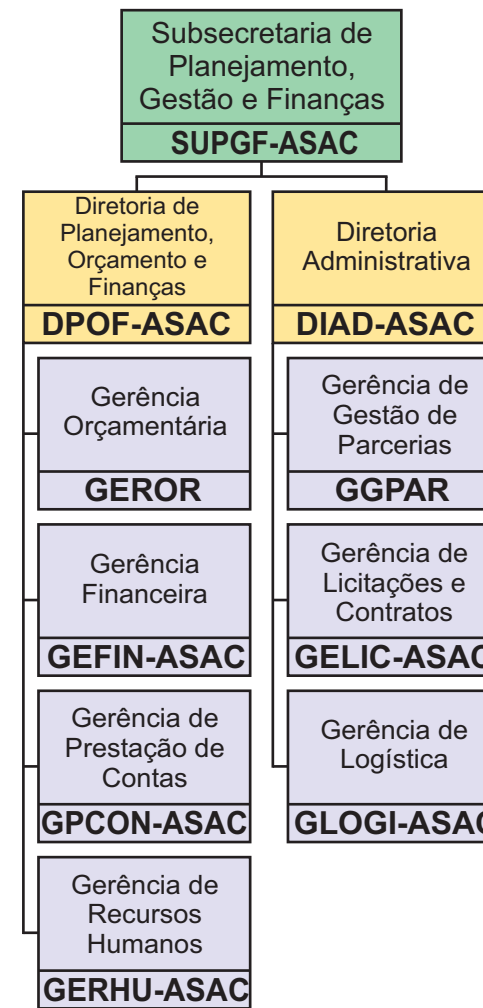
Subsecretaria de Planejamento, Gestão e Finanças
SUPGF-ASAC

Diretoria de Planejamento, Orçamento e Finanças
DPOF-ASAC

Gerência Orçamentária
GEROR

Gerência Financeira
GEFIN-ASAC

Gerência de Prestação de Contas
GPCON-ASAC

Gerência de Recursos Humanos
GERHU-ASAC

Diretoria Administrativa
DIAD-ASAC

Gerência de Gestão de Parcerias
GGPAR

Gerência de Licitações e Contratos
GELIC-ASAC

Gerência de Logística
GLOGI-ASAC